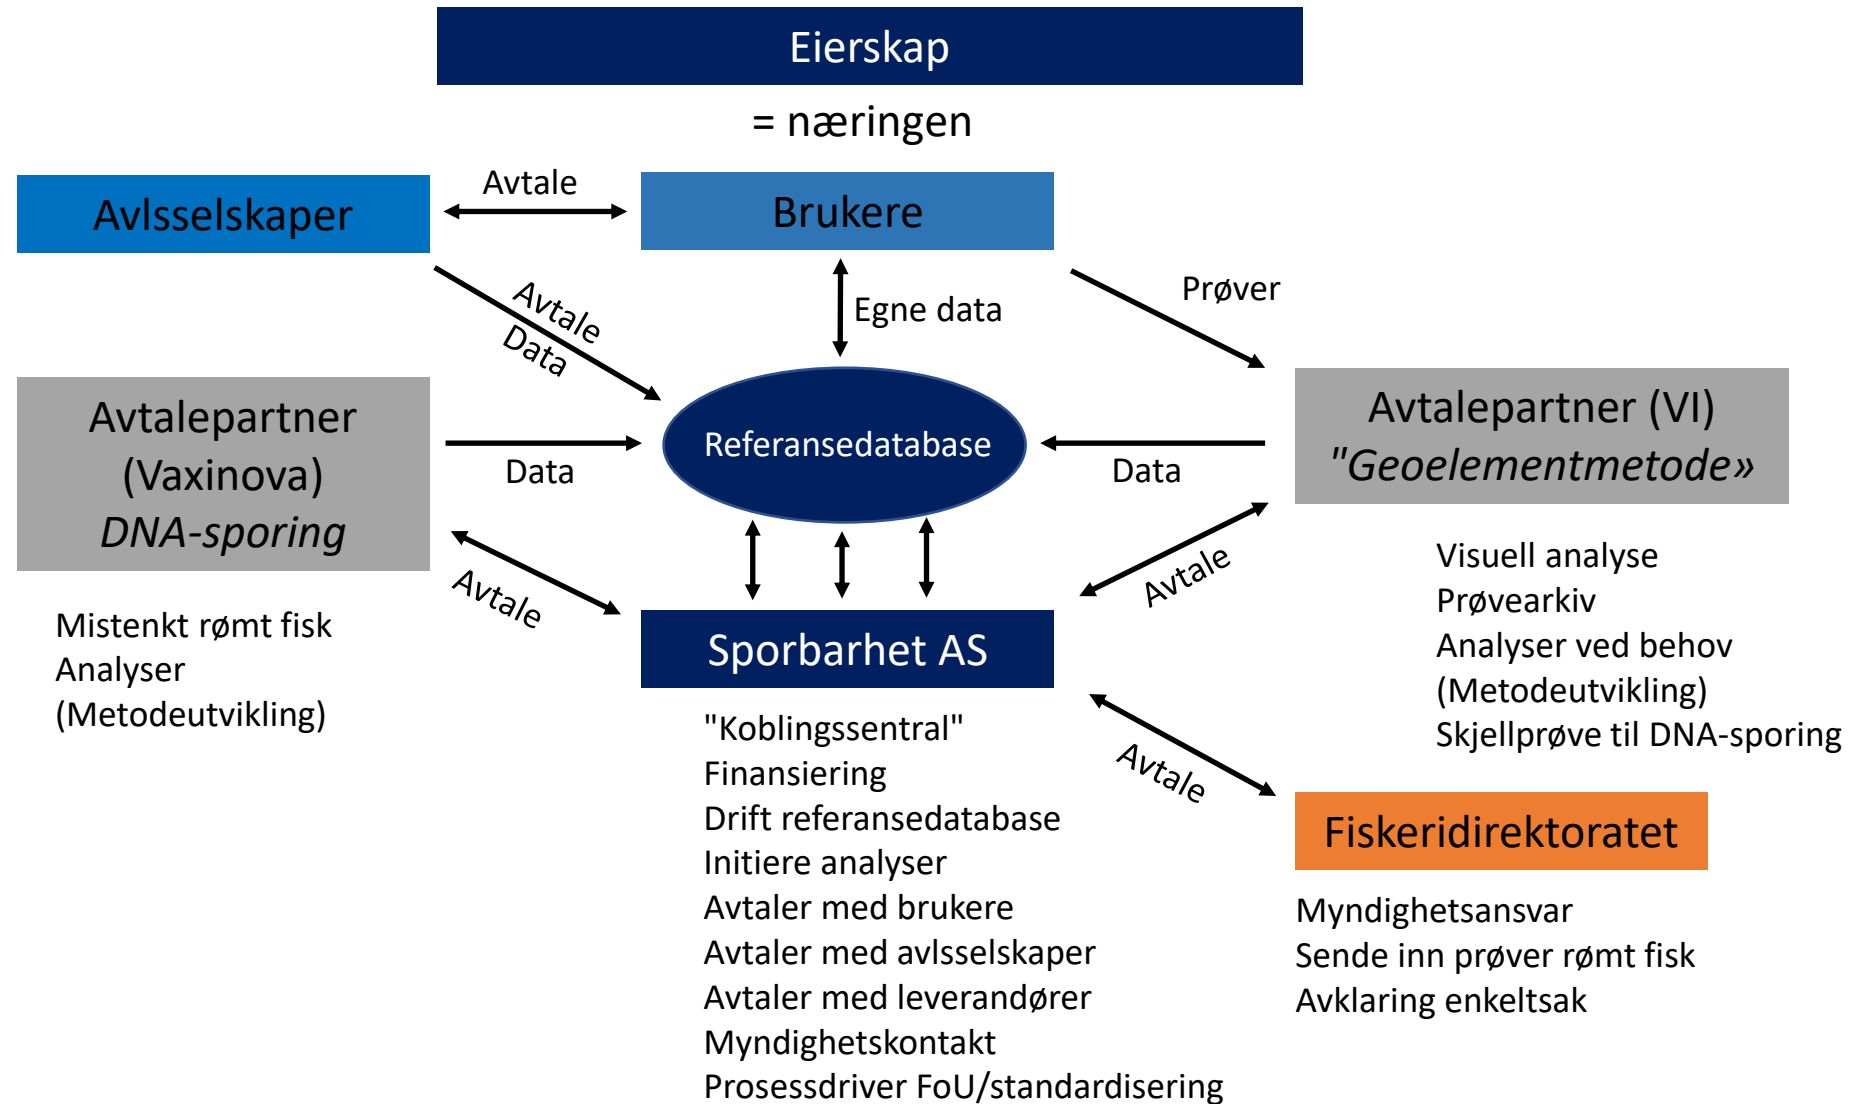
Eierskap

= næringen

Avlsselskaper

Avtale

Brukere

Avtale
Data

Egne data

Prøver

Avtalepartner (Vaxinova) *DNA-sporing*

Data

Referansedatabase

Data

Avtalepartner (VI) *"Geoelementmetode»*

Avtale

Avtale

Sporbarhet AS

Mistenkt rømt fisk
Analyser
(Metodeutvikling)

Visuell analyse
Prøvearkiv
Analyser ved behov
(Metodeutvikling)
Skjellprøve til DNA-sporing

"Koblingssentral"
Finansiering
Drift referansedatabase
Initiere analyser
Avtaler med brukere
Avtaler med avlsselskaper
Avtaler med leverandører
Myndighetskontakt
Prosessdriver FoU/standardisering

Avtale

Fiskeridirektoratet

Myndighetsansvar
Sende inn prøver rømt fisk
Avklaring enkeltsak